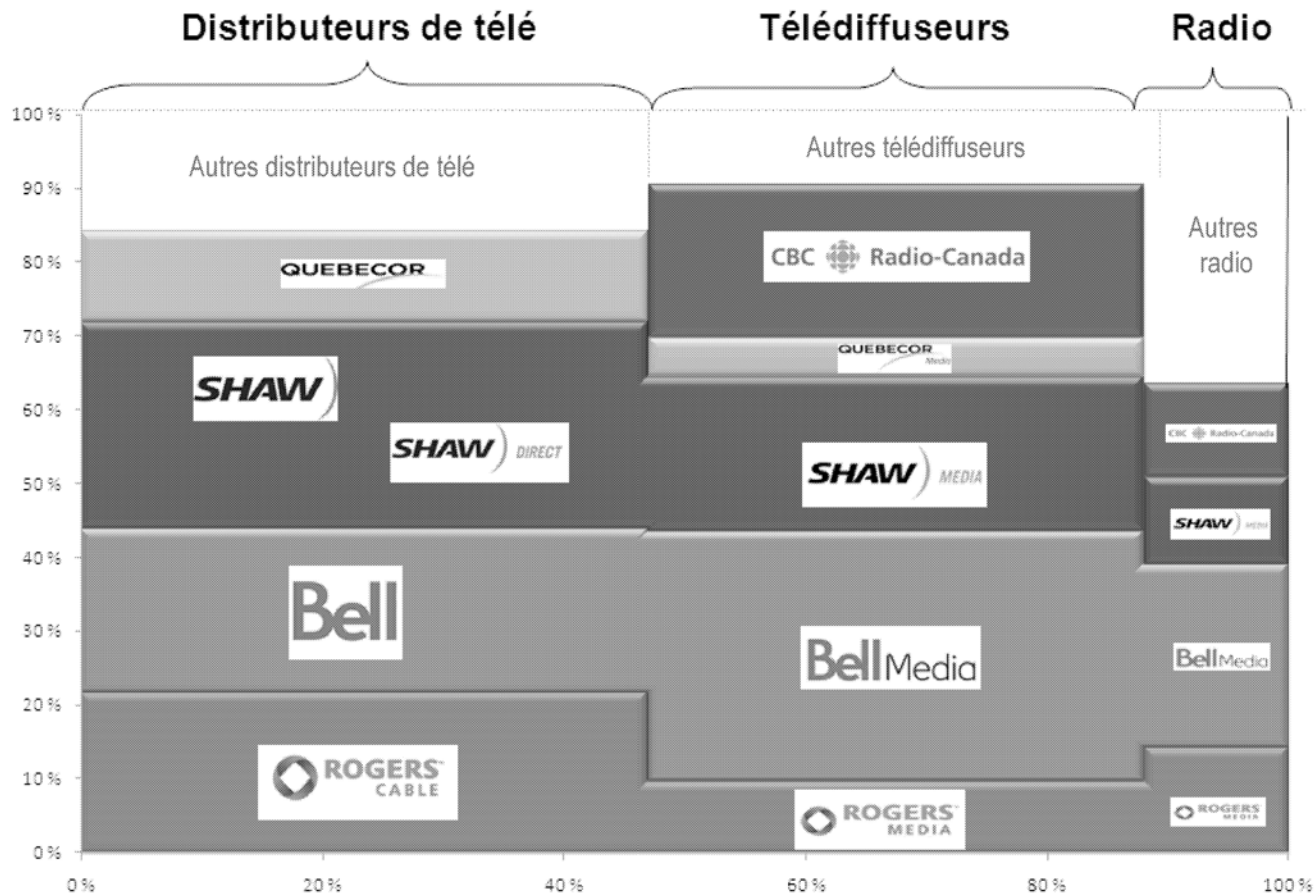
Distributeurs de télé

Télédiffuseurs

Radio

100 %
90 %
80 %
70 %
60 %
50 %
40 %
30 %
20 %
10 %
0 %

Autres distributeurs de télé

QUEBECOR

SHAW

SHAW DIRECT

Bell

ROGERS CABLE

Autres télédiffuseurs

CBC Radio-Canada

QUEBECOR Media

SHAW MEDIA

Bell Media

ROGERS MEDIA

Autres radio

CBC Radio-Canada

SHAW MEDIA

Bell Media

ROGERS MEDIA

0 %
20 %
40 %
60 %
80 %
100 %